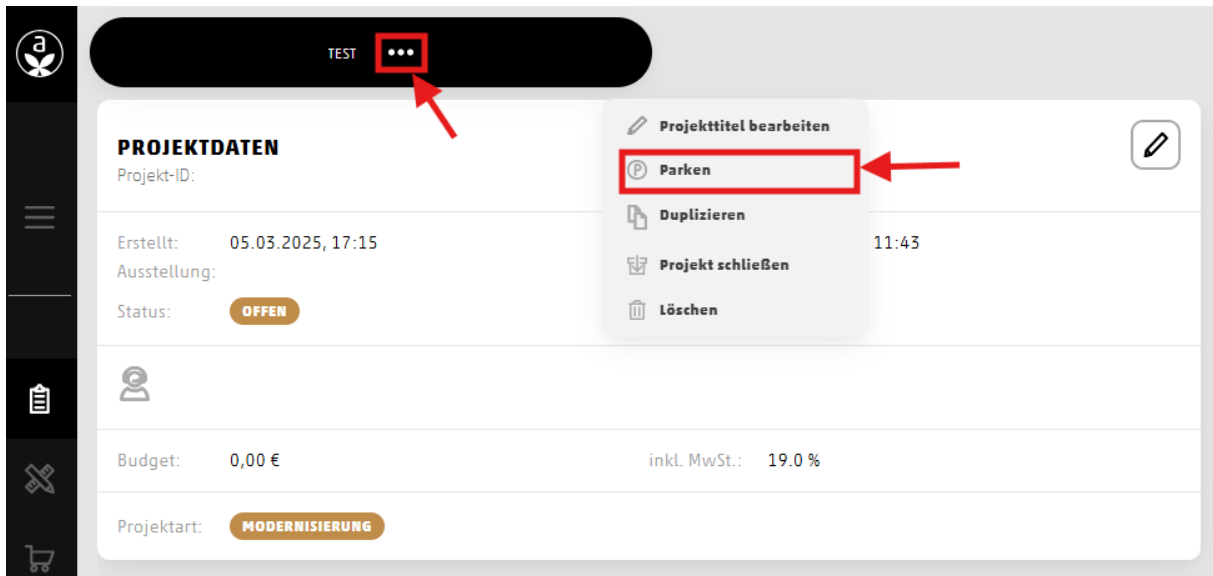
TEST •••

PROJEKTDATEN
Projekt-ID:

Projekttitel bearbeiten
Parken
Duplizieren
Projekt schließen
Löschen

Erstellt: 05.03.2025, 17:15
Ausstellung:
Status: OFFEN

11:43

Budget: 0,00 €
inkl. MwSt.: 19.0 %

Projektart: MODERNISIERUNG